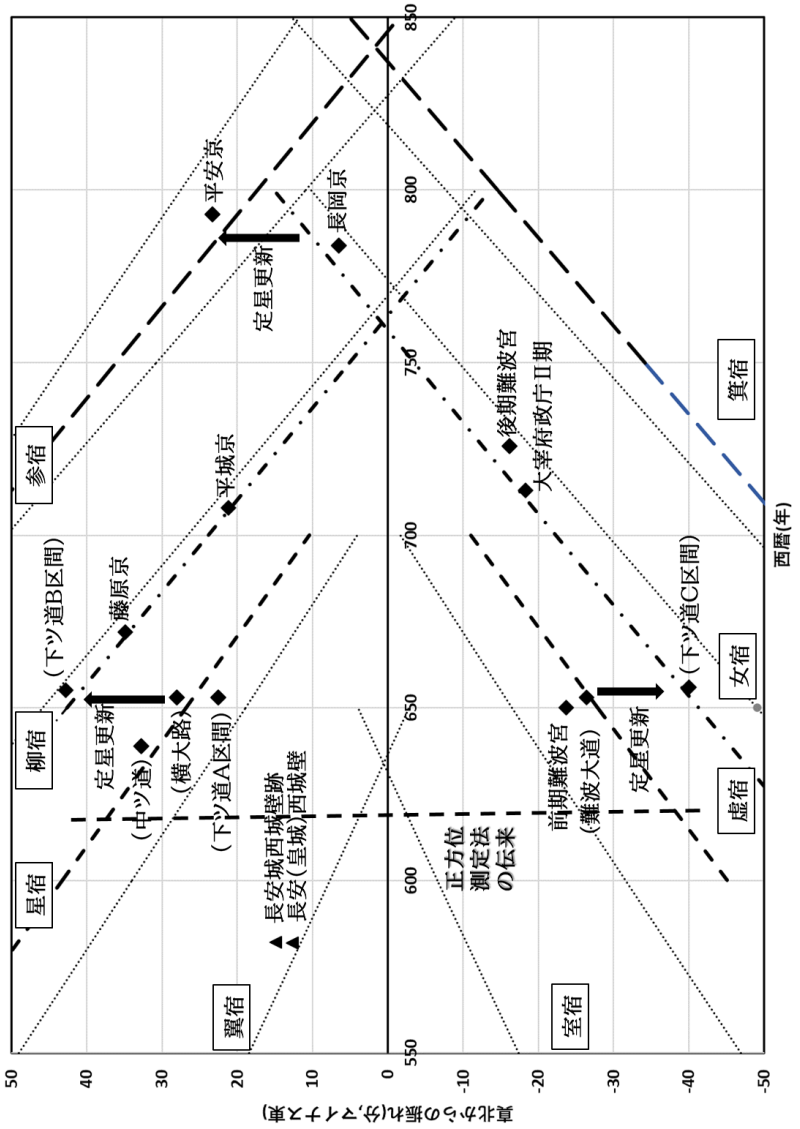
850
800
750
700
650
600
550
西暦(年)
50
40
30
20
10
0
-10
-20
-30
-40
-50
真北からの振れ(分,マイナス東)
参宿
柳宿
星宿
翼宿
室宿
女宿
虚宿
箕宿
平安京
長岡京
定星更新
後期難波宮
大宰府政庁Ⅱ期
平城京
(下ツ道B区間)
藤原京
定星更新
(中ツ道)
(横大路)
(下ツ道A区間)
長安城西城壁跡
長安(皇城)西城壁
正方位
測定法
の伝来
前期難波宮
(難波大道)
定星更新
(下ツ道C区間)